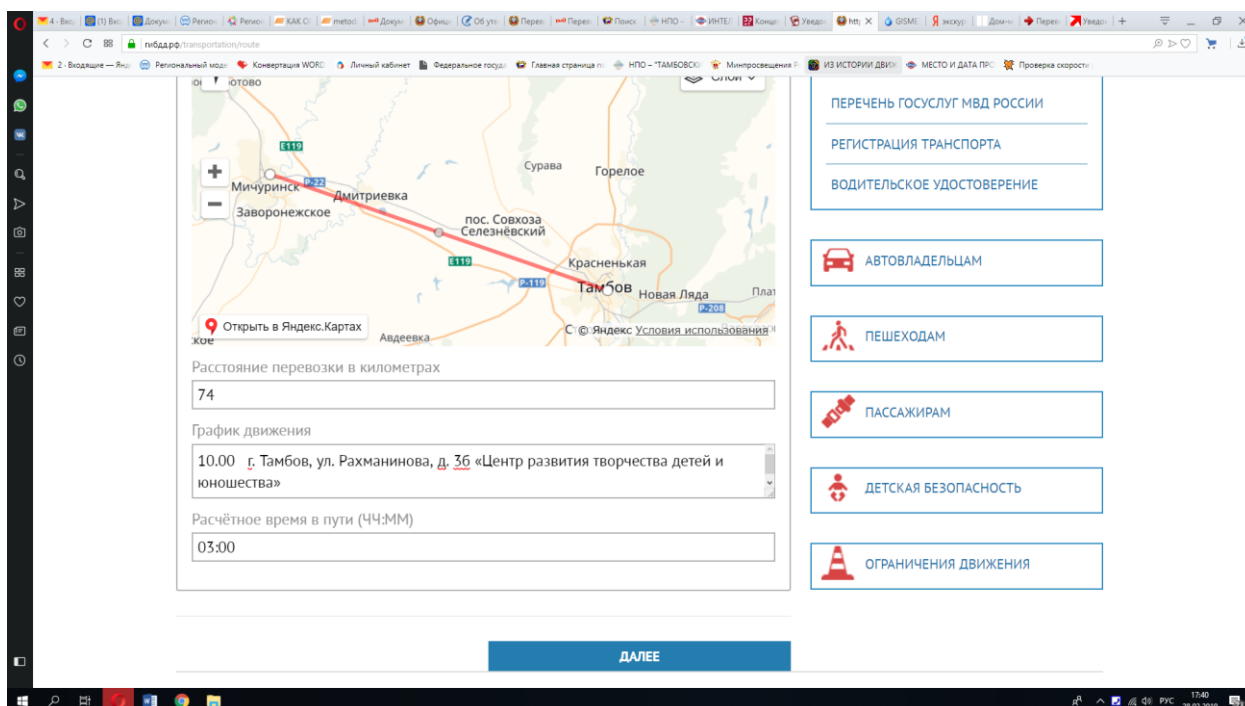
4 · Вхо | (1) Вхо | Докум | Регион | Регион | КАК О | metod | Докум | Офиц | Об уто | Перев | Перев | Поиск | НПО - | ИНТЕЛ | Конце | Уведо | htt | GISME | экскур | Дома | Перев | Уведо | +

гибдд.рф/transportation/route

2 · Входящие — Янд | Региональный мод | Конвертация WORD | Личный кабинет | Федеральное госуд | Главная страница п | НПО – "ТАМБОВСК | Минпросвещения Р | ИЗ ИСТОРИИ ДВИЖ | МЕСТО И ДАТА ПРО | Проверка скорости

Слои

ютово

E119

Мичуринск

P-22

Заворонежское

Дмитриевка

Сурава

Горелое

пос. Совхоза Селезнёвский

E119

Красненькая

P-119

Тамбов

Новая Ляда

Плат

P-208

Открыть в Яндекс.Картах

кое

Авдеевка

© Яндекс Условия использования

Расстояние перевозки в километрах

74

График движения

10.00 г. Тамбов, ул. Рахманинова, д. 3б «Центр развития творчества детей и юношества»

Расчётное время в пути (ЧЧ:ММ)

03:00

ДАЛЕЕ

ПЕРЕЧЕНЬ ГОСУСЛУГ МВД РОССИИ

РЕГИСТРАЦИЯ ТРАНСПОРТА

ВОДИТЕЛЬСКОЕ УДОСТОВЕРЕНИЕ

АВТОВЛАДЕЛЬЦАМ

ПЕШЕХОДАМ

ПАССАЖИРАМ

ДЕТСКАЯ БЕЗОПАСНОСТЬ

ОГРАНИЧЕНИЯ ДВИЖЕНИЯ

РУС 17:40